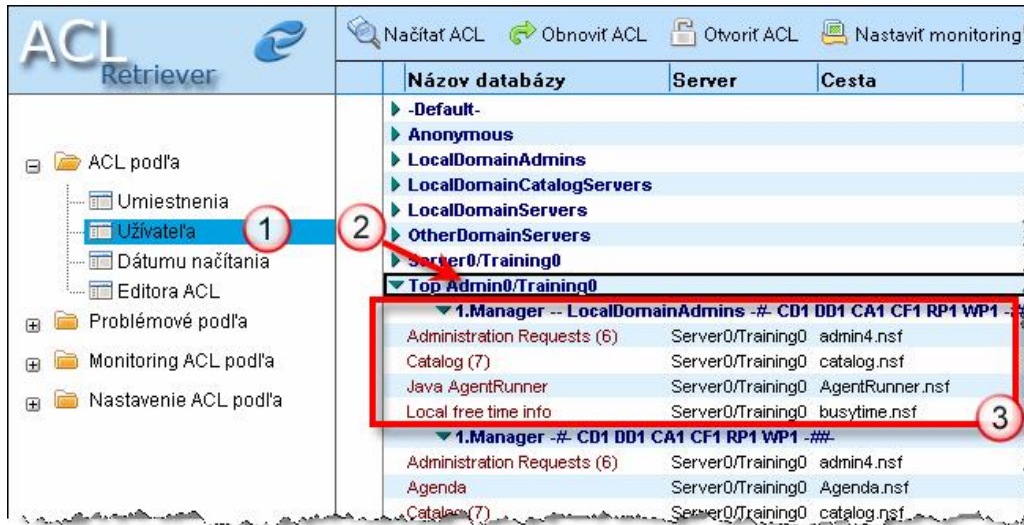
ACL Retriever

Načítať ACL Obnoviť ACL Otvoriť ACL Nastaviť monitoring

ACL podľa
Umiestnenia
Užívateľa
Dátumu načítania
Editora ACL
Problémové podľa
Monitoring ACL podľa
Nastavenie ACL podľa

1
2
3

| Názov databázy | Server | Cesta |
|---|---|---|
| -Default- | | |
| Anonymous | | |
| LocalDomainAdmins | | |
| LocalDomainCatalogServers | | |
| LocalDomainServers | | |
| OtherDomainServers | | |
| Server0/Training0 | | |
| Top Admin0/Training0 | | |
| 1.Manager -- LocalDomainAdmins -#- CD1 DD1 CA1 CF1 RP1 WP1 -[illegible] | | |
| Administration Requests (6) | Server0/Training0 | admin4.nsf |
| Catalog (7) | Server0/Training0 | catalog.nsf |
| Java AgentRunner | Server0/Training0 | AgentRunner.nsf |
| Local free time info | Server0/Training0 | busytime.nsf |
| 1.Manager -#- CD1 DD1 CA1 CF1 RP1 WP1 -##- | | |
| Administration Requests (6) | Server0/Training0 | admin4.nsf |
| Agenda | Server0/Training0 | Agenda.nsf |
| Catalog (7) | Server0/Training0 | catalog.nsf |